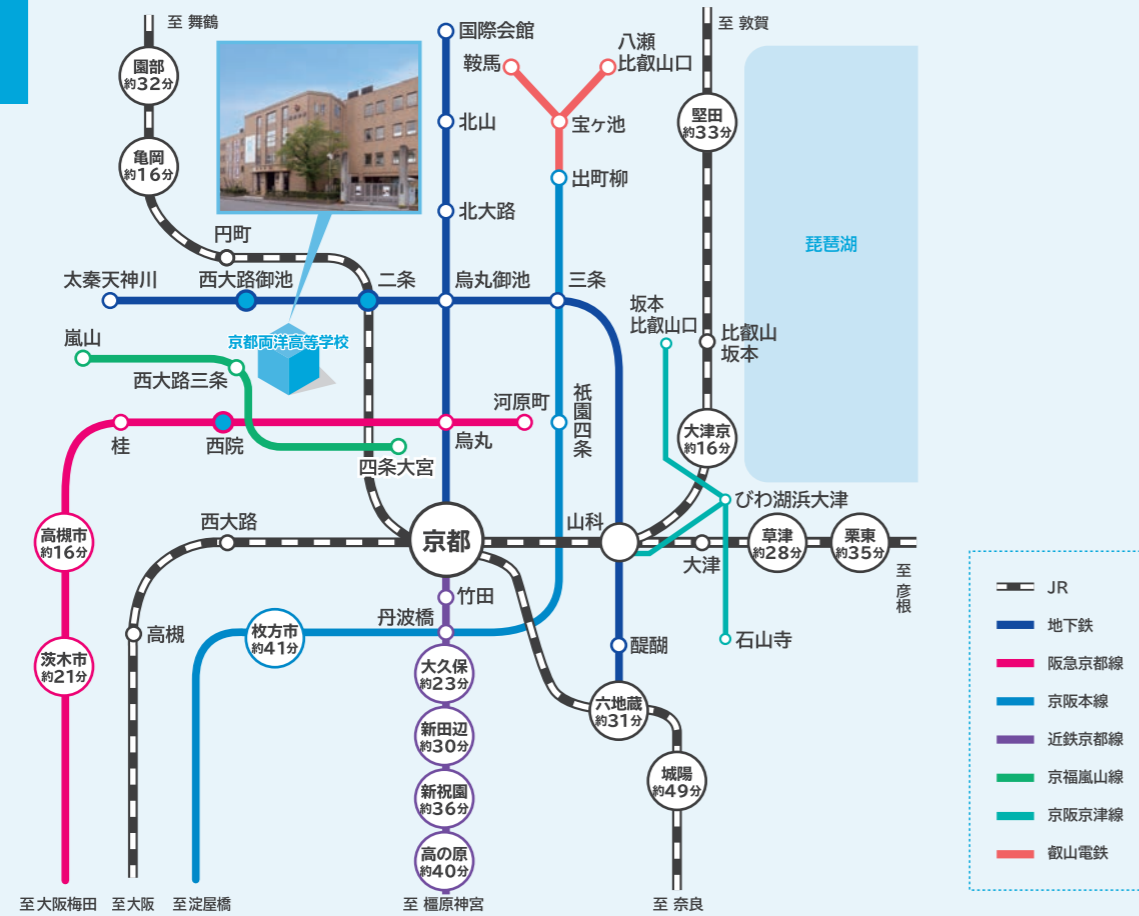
至 舞鶴

園部
約32分

亀岡
約16分

円町

国際会館

北山

北大路

鞍馬

八瀬
比叡山口

宝ヶ池

出町柳

至 敦賀

堅田
約33分

琵琶湖

太秦天神川

西大路御池

二条

烏丸御池

三条

京都両洋高等学校

嵐山

西大路三条

坂本
比叡山口

比叡山
坂本

河原町

祇園四条

桂

西院

烏丸

四条大宮

大津京
約16分

びわ湖浜大津

高槻市
約16分

西大路

京都

山科

草津
約28分

栗東
約35分

大津

至 彦根

竹田

丹波橋

高槻

枚方市
約41分

石山寺

醍醐

茨木市
約21分

大久保
約23分

六地蔵
約31分

新田辺
約30分

城陽
約49分

新祝園
約36分

高の原
約40分

至 大阪梅田　至 大阪　至 淀屋橋　至 橿原神宮　至 奈良

JR
地下鉄
阪急京都線
京阪本線
近鉄京都線
京福嵐山線
京阪京津線
叡山電鉄